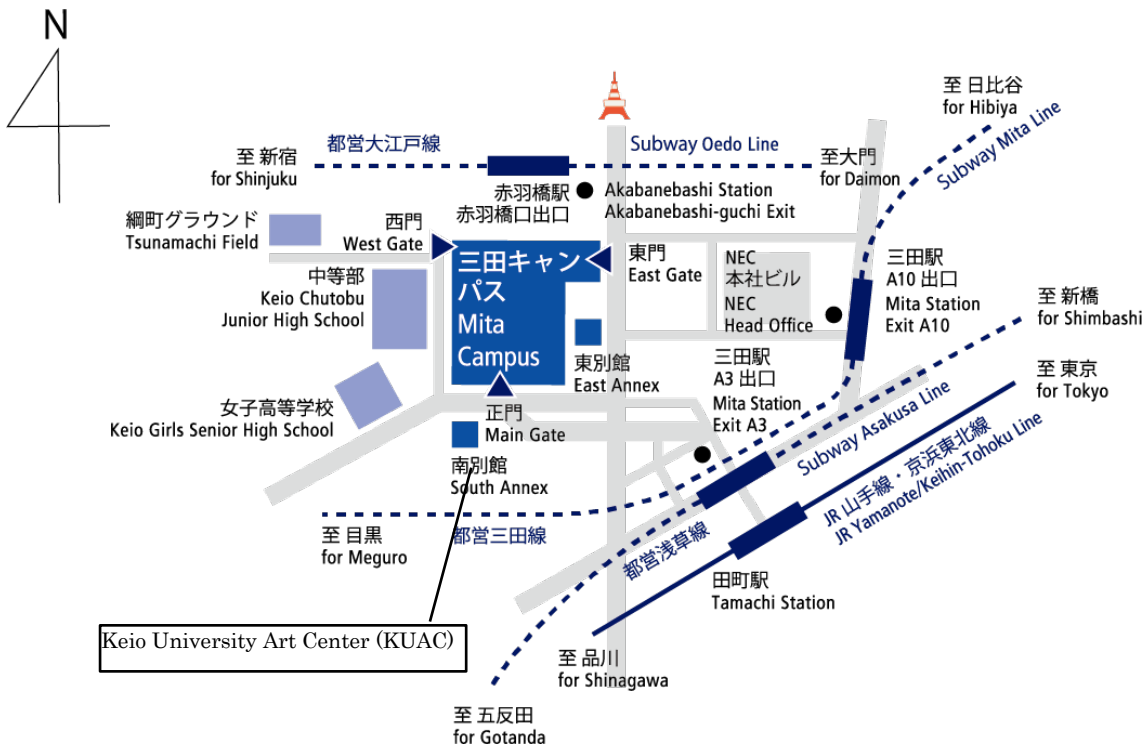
N

至 日比谷
for Hibiya

Subway Mita Line

都営大江戸線

Subway Oedo Line

至 新宿
for Shinjuku

至大門
for Daimon

赤羽橋駅
赤羽橋口出口

Akabanebashi Station
Akabanebashi-guchi Exit

綱町グラウンド
Tsunamachi Field

西門
West Gate

三田キャンパス
Mita Campus

東門
East Gate

NEC
本社ビル
NEC
Head Office

三田駅
A10 出口
Mita Station
Exit A10

至 新橋
for Shimbashi

中等部
Keio Chutobu
Junior High School

東別館
East Annex

三田駅
A3 出口
Mita Station
Exit A3

至 東京
for Tokyo

女子高等学校
Keio Girls Senior High School

正門
Main Gate

Subway Asakusa Line

JR 山手線・京浜東北線
JR Yamanote/Keihin-Tohoku Line

南別館
South Annex

至 目黒
for Meguro

都営三田線

都営浅草線

田町駅
Tamachi Station

Keio University Art Center (KUAC)

至 品川
for Shinagawa

至 五反田
for Gotanda